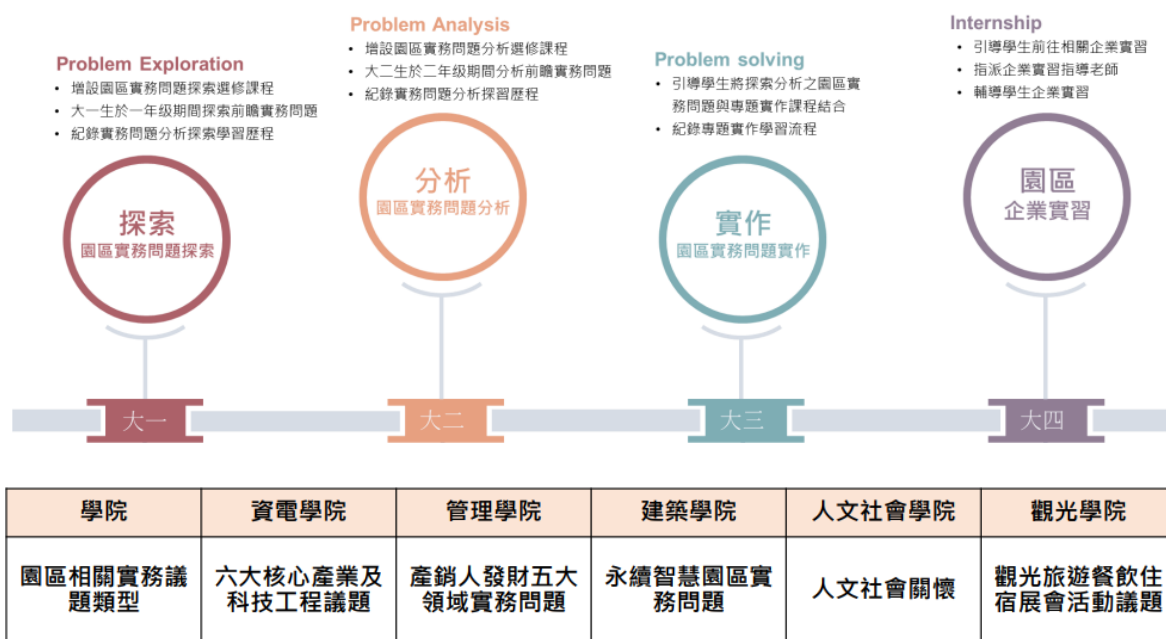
Problem Exploration
• 增設園區實務問題探索選修課程
• 大一生於一年級期間探索前瞻實務問題
• 紀錄實務問題分析探索學習歷程

探索
園區實務問題探索

Problem Analysis
• 增設園區實務問題分析選修課程
• 大二生於二年級期間分析前瞻實務問題
• 紀錄實務問題分析探習歷程

分析
園區實務問題分析

Problem solving
• 引導學生將探索分析之園區實務問題與專題實作課程結合
• 紀錄專題實作學習流程

實作
園區實務問題實作

Internship
• 引導學生前往相關企業實習
• 指派企業實習指導老師
• 輔導學生企業實習

園區
企業實習

大一

大二

大三

大四

| 學院 | 資電學院 | 管理學院 | 建築學院 | 人文社會學院 | 觀光學院 |
|---|---|---|---|---|---|
| 園區相關實務議題類型 | 六大核心產業及科技工程議題 | 產銷人發財五大領域實務問題 | 永續智慧園區實務問題 | 人文社會關懷 | 觀光旅遊餐飲住宿展會活動議題 |